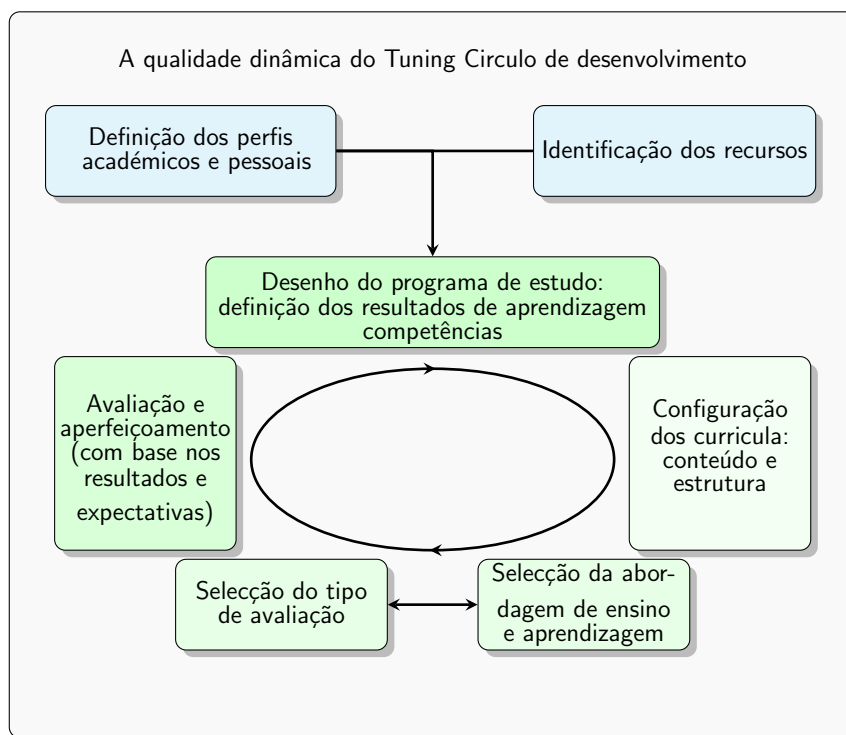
A qualidade dinâmica do Tuning Circulo de desenvolvimento

Definição dos perfis académicos e pessoais

Identificação dos recursos

Desenho do programa de estudo: definição dos resultados de aprendizagem competências

Avaliação e aperfeiçoamento (com base nos resultados e expectativas)

Configuração dos curricula: conteúdo e estrutura

Selecção do tipo de avaliação

Selecção da abordagem de ensino e aprendizagem